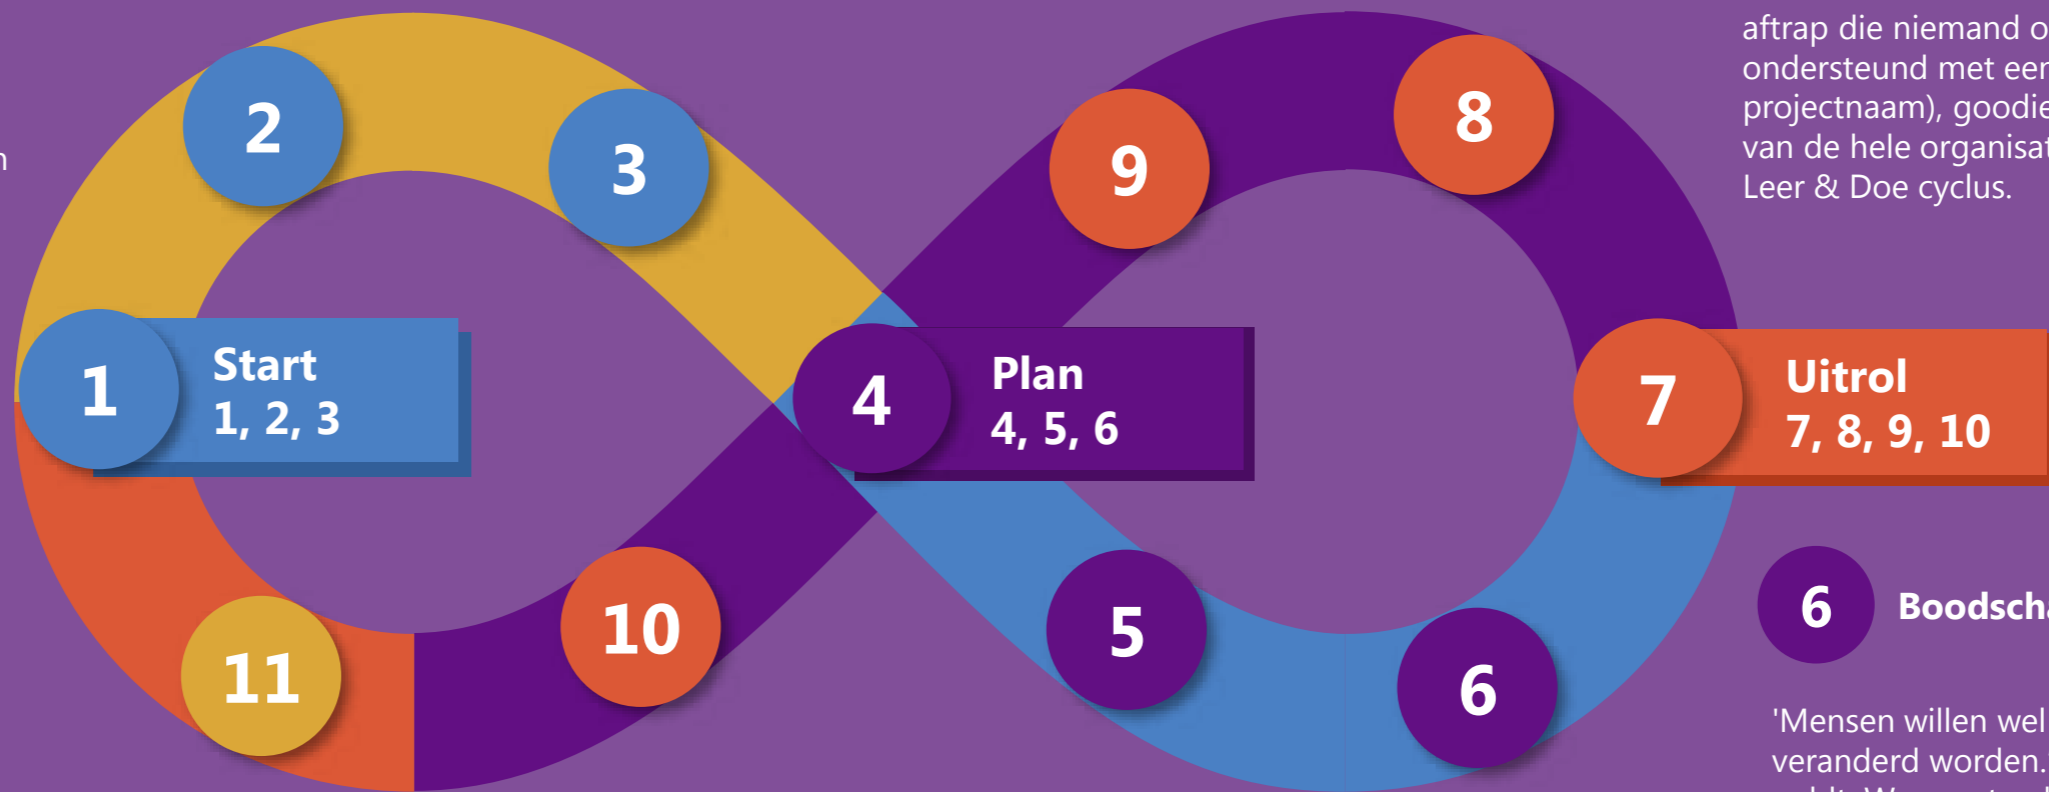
n

2

3

1

Start
1, 2, 3

11

10

9

8

4

Plan
4, 5, 6

5

6

7

Uitrol
7, 8, 9, 10

aftrap die niemand o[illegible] ondersteund met eer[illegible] projectnaam), goodie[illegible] van de hele organisat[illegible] Leer & Doe cyclus.

6 Boodsch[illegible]

'Mensen willen wel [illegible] veranderd worden.